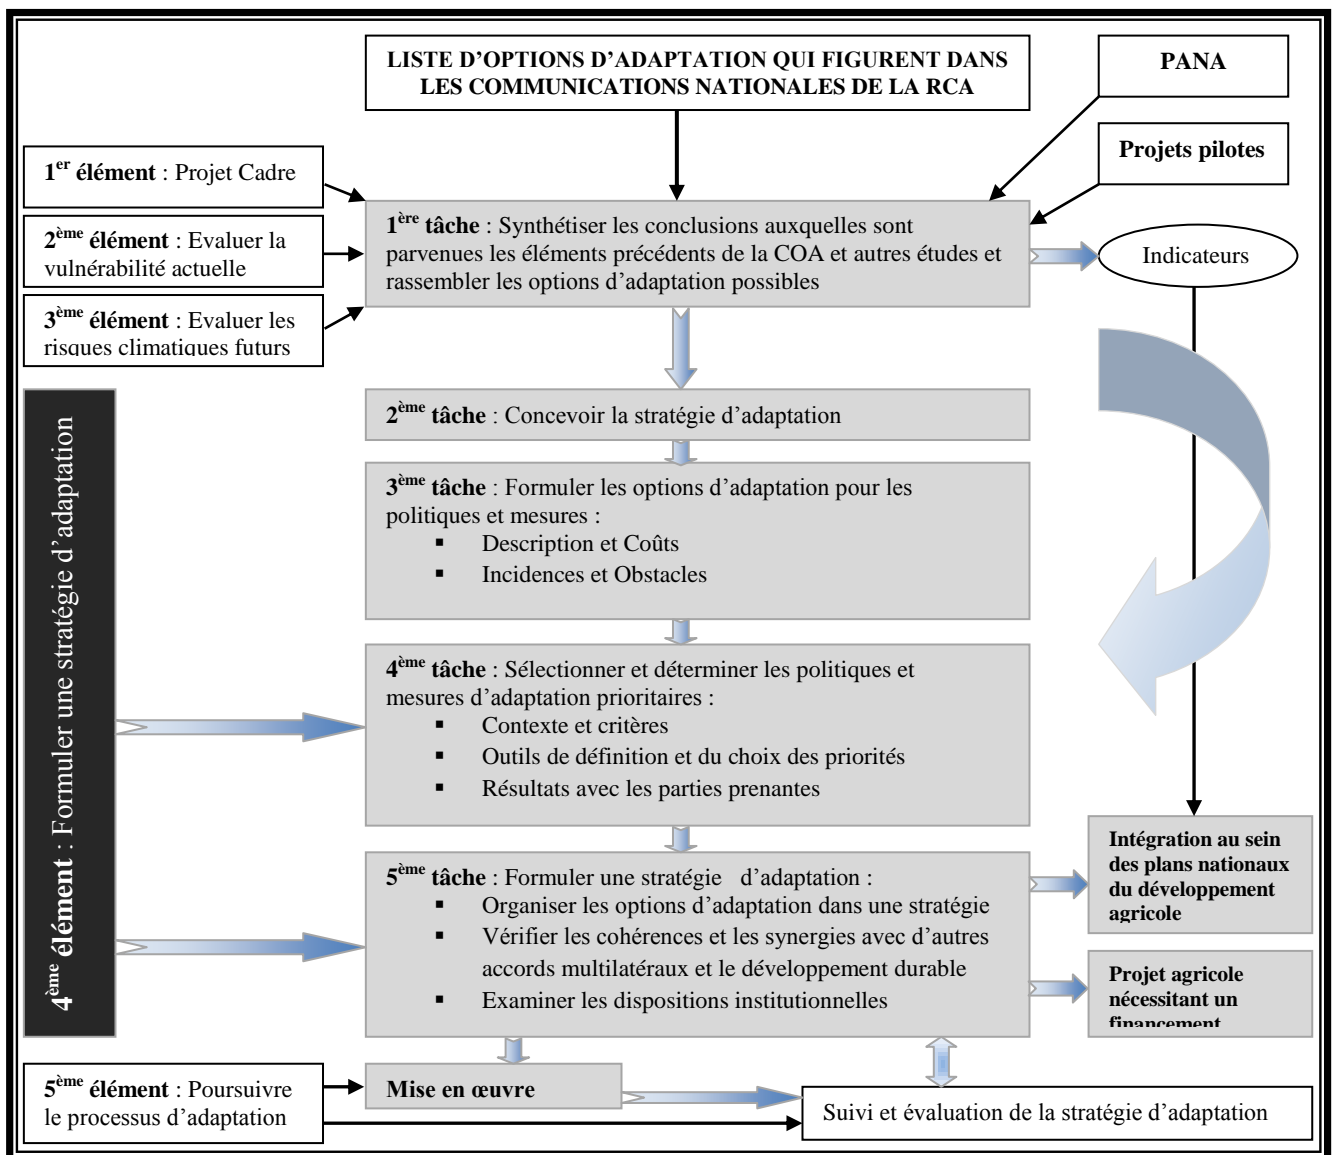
LISTE D'OPTIONS D'ADAPTATION QUI FIGURENT DANS LES COMMUNICATIONS NATIONALES DE LA RCA

PANA

Projets pilotes

1$^{er}$ élément : Projet Cadre

2$^{ème}$ élément : Evaluer la vulnérabilité actuelle

3$^{ème}$ élément : Evaluer les risques climatiques futurs

1$^{ère}$ tâche : Synthétiser les conclusions auxquelles sont parvenues les éléments précédents de la COA et autres études et rassembler les options d'adaptation possibles

Indicateurs

4$^{ème}$ élément : Formuler une stratégie d'adaptation

2$^{ème}$ tâche : Concevoir la stratégie d'adaptation

3$^{ème}$ tâche : Formuler les options d'adaptation pour les politiques et mesures :
- Description et Coûts
- Incidences et Obstacles

4$^{ème}$ tâche : Sélectionner et déterminer les politiques et mesures d'adaptation prioritaires :
- Contexte et critères
- Outils de définition et du choix des priorités
- Résultats avec les parties prenantes

5$^{ème}$ tâche : Formuler une stratégie d'adaptation :
- Organiser les options d'adaptation dans une stratégie
- Vérifier les cohérences et les synergies avec d'autres accords multilatéraux et le développement durable
- Examiner les dispositions institutionnelles

Intégration au sein des plans nationaux du développement agricole

Projet agricole nécessitant un financement

5$^{ème}$ élément : Poursuivre le processus d'adaptation

Mise en œuvre

Suivi et évaluation de la stratégie d'adaptation